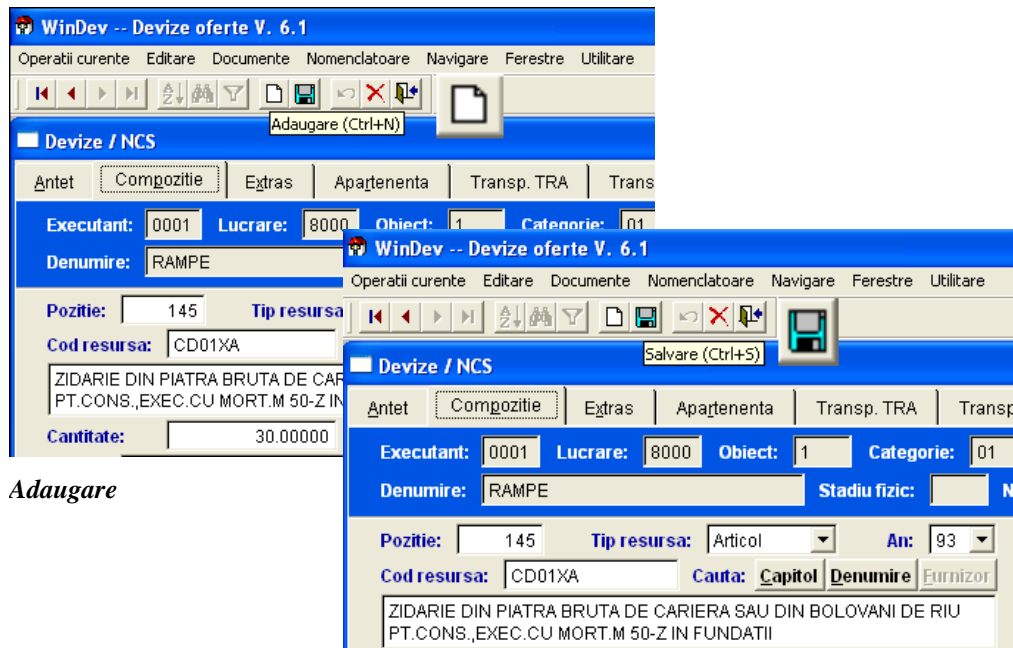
WinDev -- Devize oferte V. 6.1

Operatii curente Editare Documente Nomenclatoare Navigare Ferestre Utilitare

Adaugare (Ctrl+N)

Devize / NCS

Antet Compozitie Extras Apartenenta Transp. TRA Trans

Executant: 0001 Lucrare: 8000 Obiect: 1 Categorie: 01

Denumire: RAMPE

Pozitie: 145 Tip resursa

Cod resursa: CD01XA

ZIDARIE DIN PIATRA BRUTA DE CAR PT.CONS.,EXEC.CU MORT.M 50-Z IN

Cantitate: 30.00000

Adaugare

WinDev -- Devize oferte V. 6.1

Operatii curente Editare Documente Nomenclatoare Navigare Ferestre Utilitare

Salvare (Ctrl+S)

Devize / NCS

Antet Compozitie Extras Apartenenta Transp. TRA Transp

Executant: 0001 Lucrare: 8000 Obiect: 1 Categorie: 01

Denumire: RAMPE Stadiu fizic: N

Pozitie: 145 Tip resursa: Articol An: 93

Cod resursa: CD01XA Cauta: Capitol Denumire Furnizor

ZIDARIE DIN PIATRA BRUTA DE CARIERA SAU DIN BOLOVANI DE RIU PT.CONS.,EXEC.CU MORT.M 50-Z IN FUNDATII